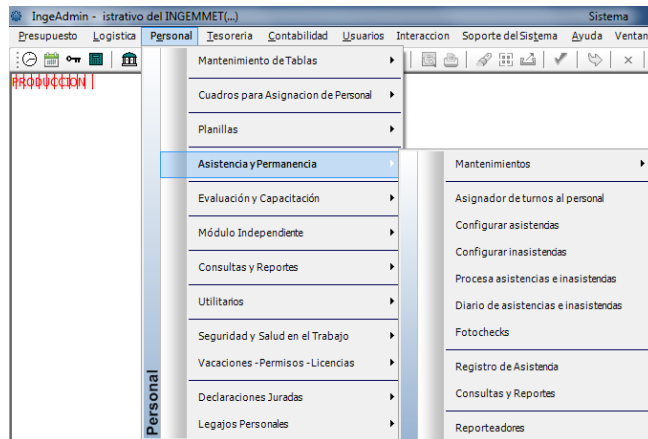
IngeAdmin - istrativo del INGEMMET(...)
Sistema

Presupuesto Logistica Personal Tesoreria Contabilidad Usuarios Interaccion Soporte del Sistema Ayuda Ventan

PRODUCCION

Mantenimiento de Tablas
Cuadros para Asignacion de Personal
Planillas
Asistencia y Permanencia
Evaluación y Capacitación
Módulo Independiente
Consultas y Reportes
Utilitarios
Seguridad y Salud en el Trabajo
Vacaciones - Permisos - Licencias
Declaraciones Juradas
Legajos Personales

Personal

Mantenimientos
Asignador de turnos al personal
Configurar asistencias
Configurar inasistencias
Procesa asistencias e inasistencias
Diario de asistencias e inasistencias
Fotochecks
Registro de Asistencia
Consultas y Reportes
Reporteadores